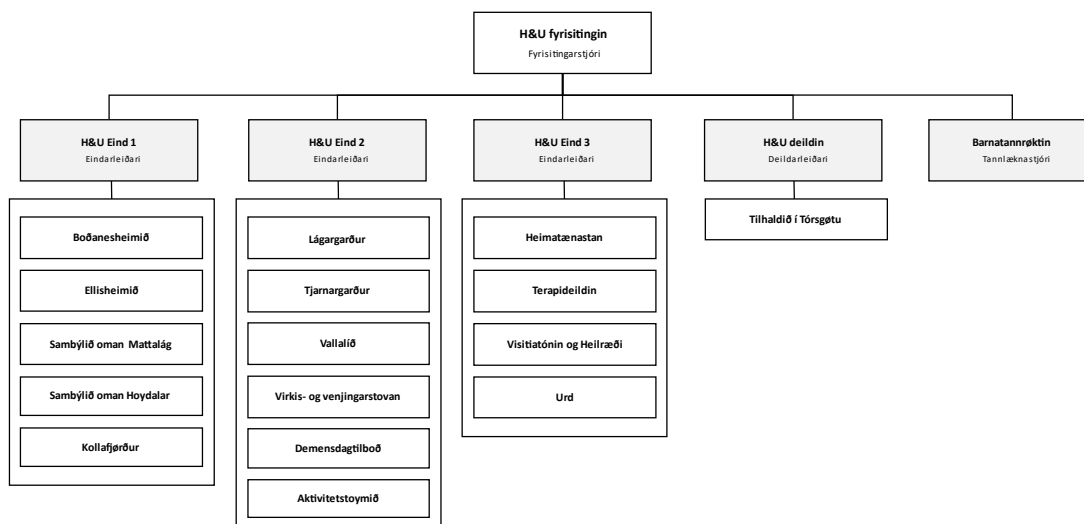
H&U fyrisitingin
Fyrisitingarstjóri

H&U Eind 1
Eindarleiðari

Boðanesheimið

Ellisheimið

Sambýlið oman Mattalág

Sambýlið oman Hoydalar

Kollafjørður

H&U Eind 2
Eindarleiðari

Lágargarður

Tjarnargarður

Vallalíð

Virkis- og venjingarstovan

Demensdagtilboð

Aktivitetstoymið

H&U Eind 3
Eindarleiðari

Heimatænastan

Terapideildin

Visitiatónin og Heilræði

Urd

H&U deildin
Deildarleiðari

Tilhaldið í Tórsgøtu

Barnatannrøktin
Tannlæknastjóri